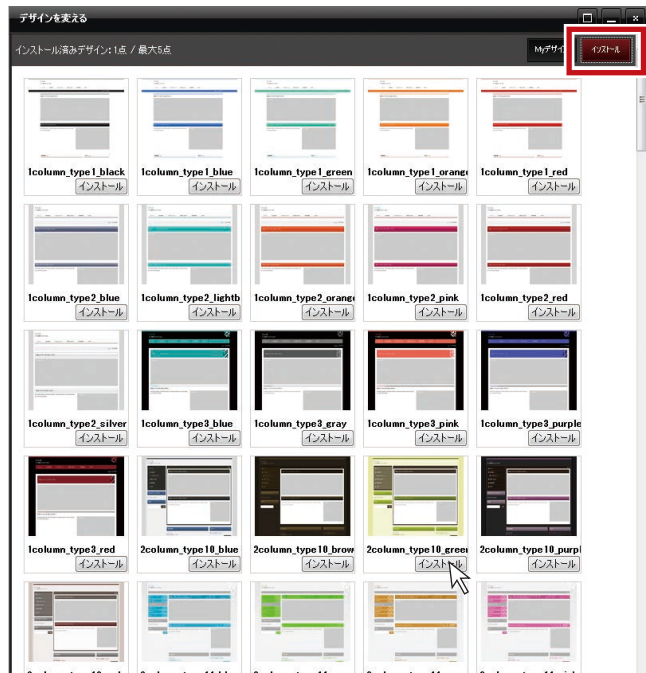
デザインを変える

インストール済みデザイン: 1点 / 最大5点

Myデザイ

インストール

1column_type1_black
インストール

1column_type1_blue
インストール

1column_type1_green
インストール

1column_type1_orang
インストール

1column_type1_red
インストール

1column_type2_blue
インストール

1column_type2_lightb
インストール

1column_type2_orange
インストール

1column_type2_pink
インストール

1column_type2_red
インストール

1column_type2_silver
インストール

1column_type3_blue
インストール

1column_type3_gray
インストール

1column_type3_pink
インストール

1column_type3_purple
インストール

1column_type3_red
インストール

2column_type10_blue
インストール

2column_type10_brow
インストール

2column_type10_greer
インストール

2column_type10_purpl
インストール

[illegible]